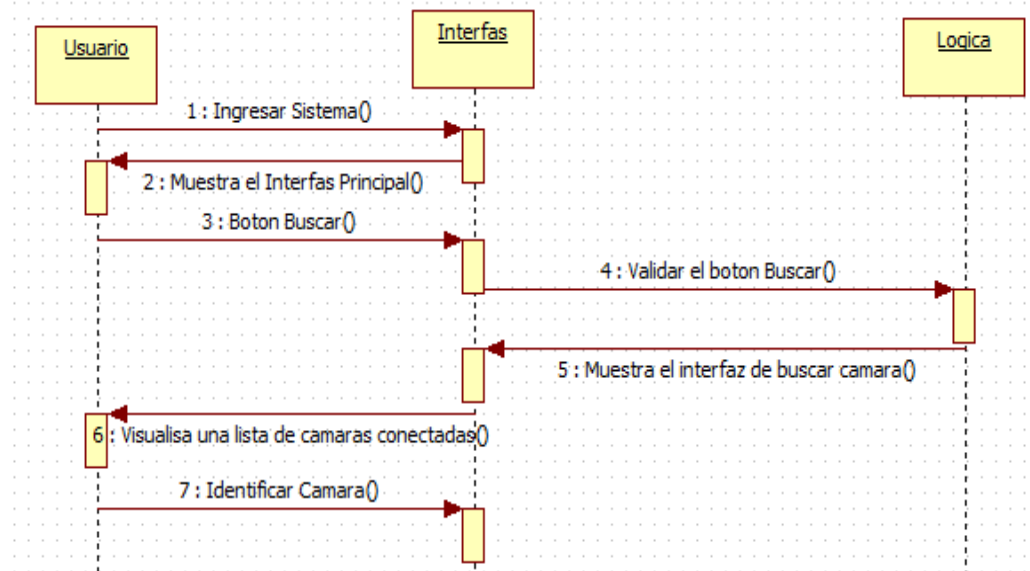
Usuario

Interfas

Logica

1 : Ingresar Sistema()

2 : Muestra el Interfas Principal()

3 : Boton Buscar()

4 : Validar el boton Buscar()

5 : Muestra el interfaz de buscar camara()

6 : Visualisa una lista de camaras conectadas()

7 : Identificar Camara()